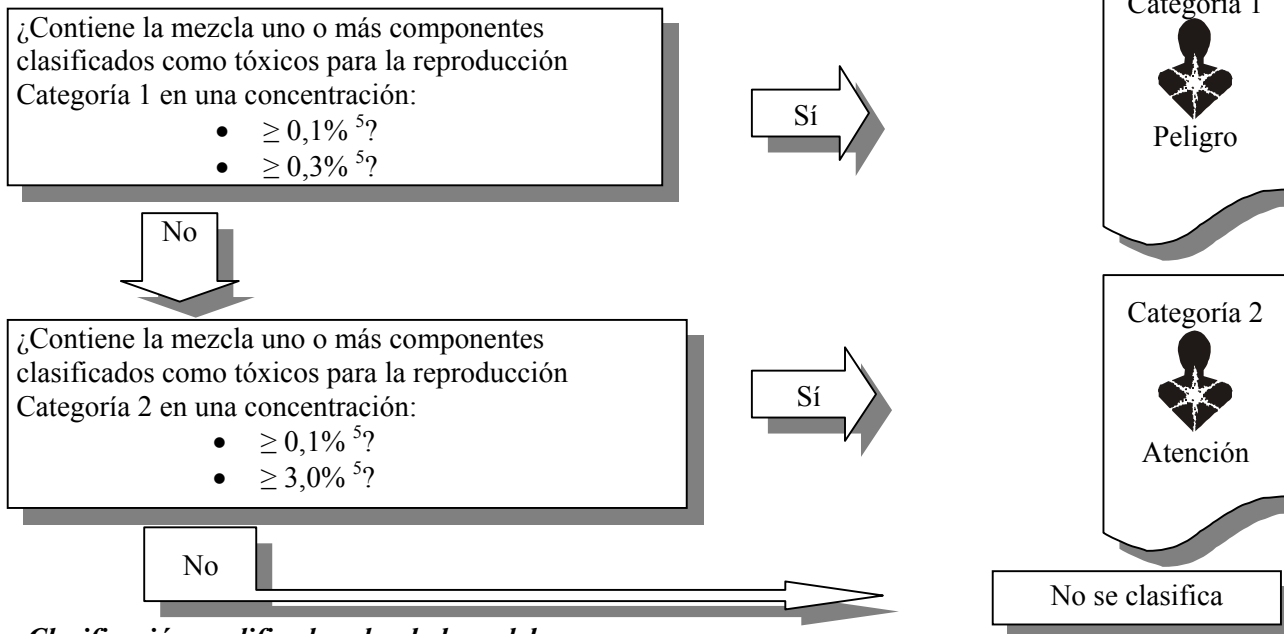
¿Contiene la mezcla uno o más componentes clasificados como tóxicos para la reproducción Categoría 1 en una concentración:

- $\geq 0{,}1\%$ $^5$?
- $\geq 0{,}3\%$ $^5$?

Sí

Categoría 1

Peligro

No

¿Contiene la mezcla uno o más componentes clasificados como tóxicos para la reproducción Categoría 2 en una concentración:

- $\geq 0{,}1\%$ $^5$?
- $\geq 3{,}0\%$ $^5$?

Sí

Categoría 2

Atención

No

No se clasifica

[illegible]